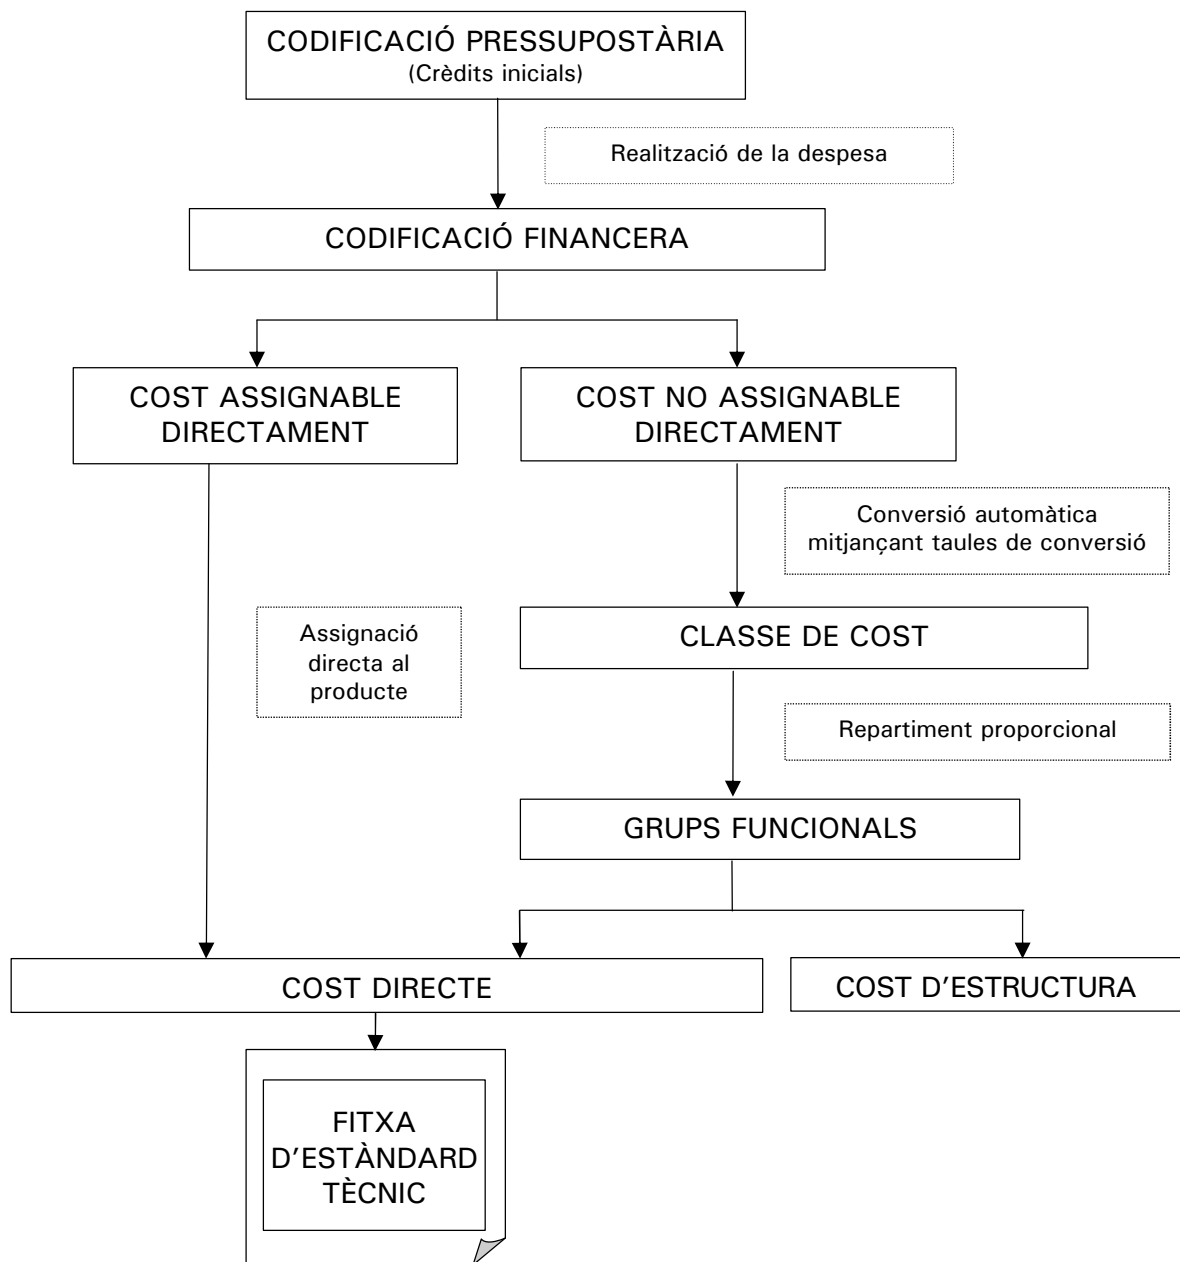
CODIFICACIÓ PRESSUPOSTÀRIA
(Crèdits inicials)

Realització de la despesa

CODIFICACIÓ FINANCERA

COST ASSIGNABLE DIRECTAMENT

COST NO ASSIGNABLE DIRECTAMENT

Conversió automàtica mitjançant taules de conversió

Assignació directa al producte

CLASSE DE COST

Repartiment proporcional

GRUPS FUNCIONALS

COST DIRECTE

COST D'ESTRUCTURA

FITXA D'ESTÀNDARD TÈCNIC